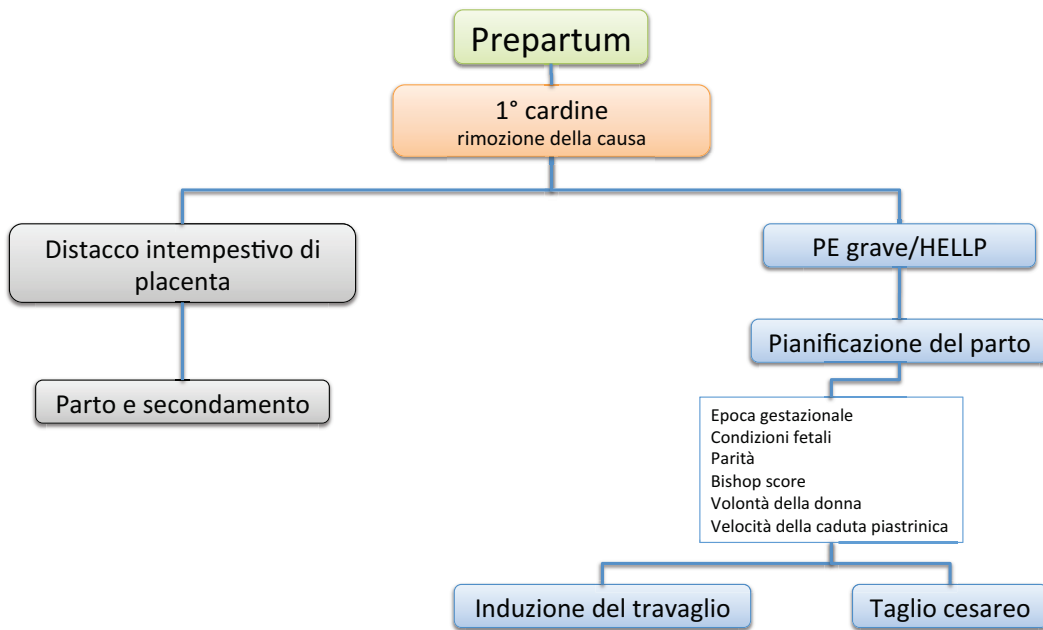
Prepartum

1° cardine
rimozione della causa

Distacco intempestivo di placenta

Parto e secondamento

PE grave/HELLP

Pianificazione del parto

Epoca gestazionale
Condizioni fetali
Parità
Bishop score
Volontà della donna
Velocità della caduta piastrinica

Induzione del travaglio

Taglio cesareo